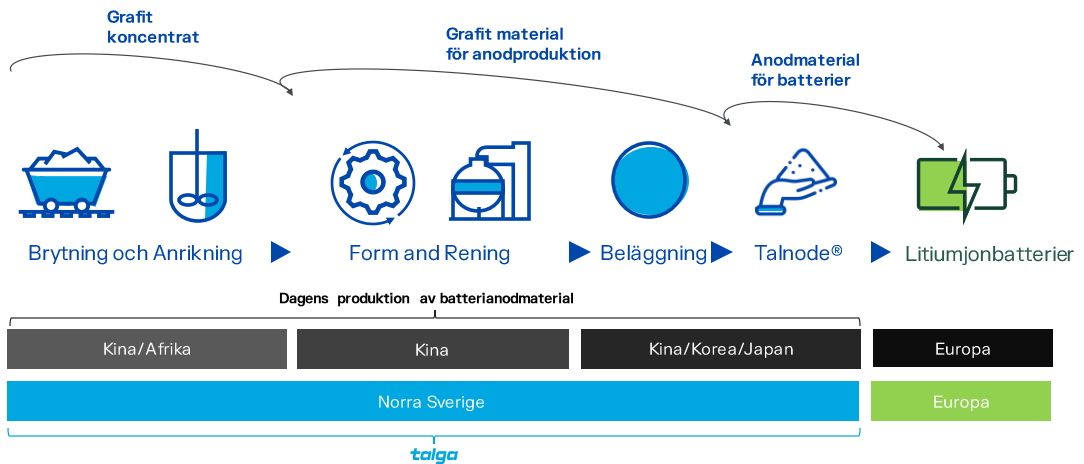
Grafit koncentrat

Grafit material för anodproduktion

Anodmaterial för batterier

Brytning och Anrikning

Form and Rening

Beläggning

Talnode®

Litiumjonbatterier

Dagens produktion av batterianodmaterial

Kina/Afrika

Kina

Kina/Korea/Japan

Europa

Norra Sverige

Europa

talga